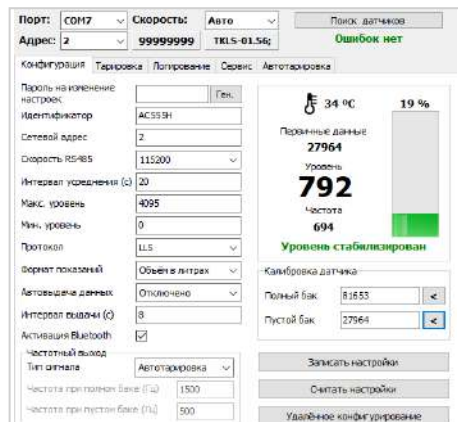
Порт: COM7
Скорость: Авто
Поиск датчиков
Адрес: 2
99999999
TKLS-01.56;
Ошибок нет

Конфигурация | Тарировка | Логирование | Сервис | Автотарировка

Пароль на изменение настроек | | Ген.
Идентификатор | AC559H
Сетевой адрес | 2
Скорость RS485 | 115200
Интервал усреднения (с) | 20
Макс. уровень | 4095
Мин. уровень | 0
Протокол | LLS
Формат показаний | Объём в литрах
Автовыдача данных | Отключено
Интервал выдачи (с) | 8
Активация Bluetooth | ☑

Частотный выход
Тип сигнала | Автотарировка
Частота при полном баке (Гц) | 1500
Частота при пустом баке (Гц) | 500

34 ºC
19 %
Первичные данные
27964
Уровень
792
Частота
694
Уровень стабилизирован

Калибровка датчика
Полный бак | 81653 | <
Пустой бак | 27964 | <

Записать настройки
Считать настройки
Удалённое конфигурирование